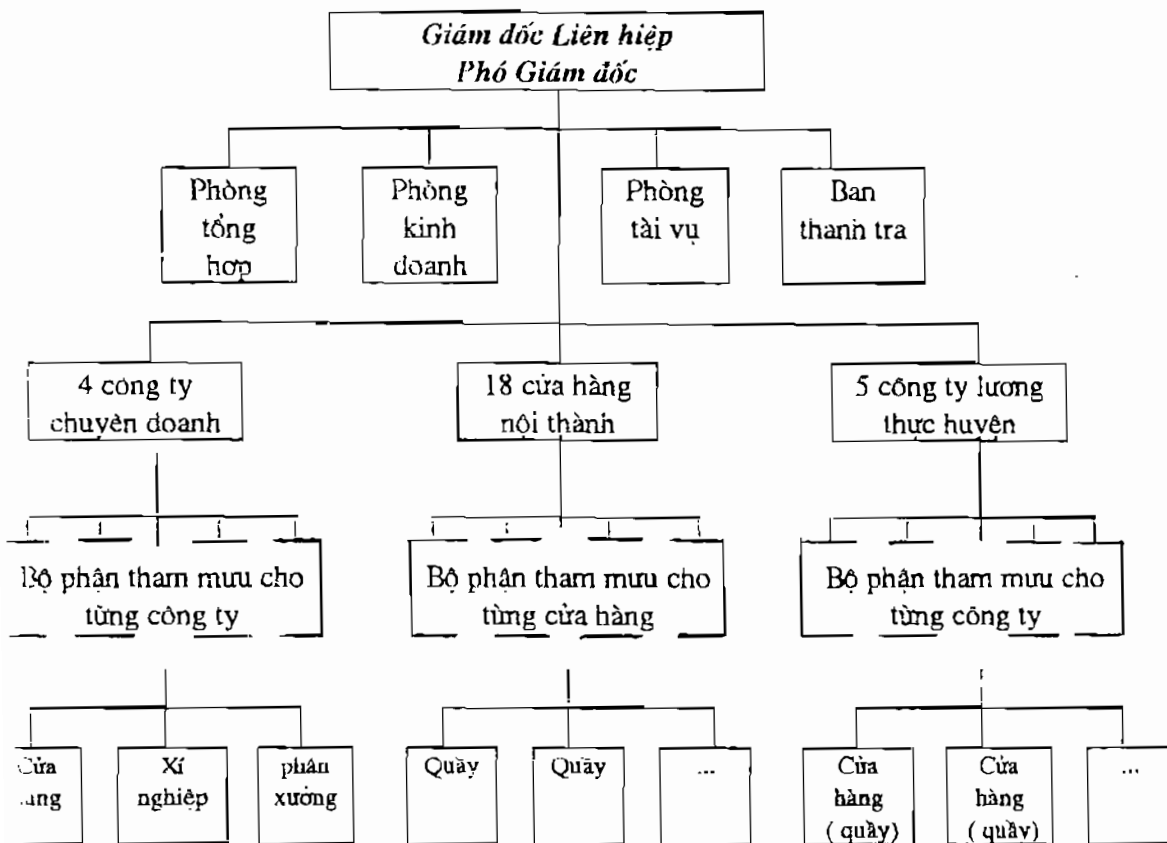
Giám đốc Liên hiệp
Phó Giám đốc

Phòng tổng hợp

Phòng kinh doanh

Phòng tài vụ

Ban thanh tra

4 công ty chuyên doanh

18 cửa hàng nội thành

5 công ty lương thực huyện

Bộ phận tham mưu cho từng công ty

Bộ phận tham mưu cho từng cửa hàng

Bộ phận tham mưu cho từng công ty

Cửa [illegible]ng

Xí nghiệp

phân xưởng

Quầy

Quầy

...

Cửa hàng (quầy)

Cửa hàng (quầy)

...